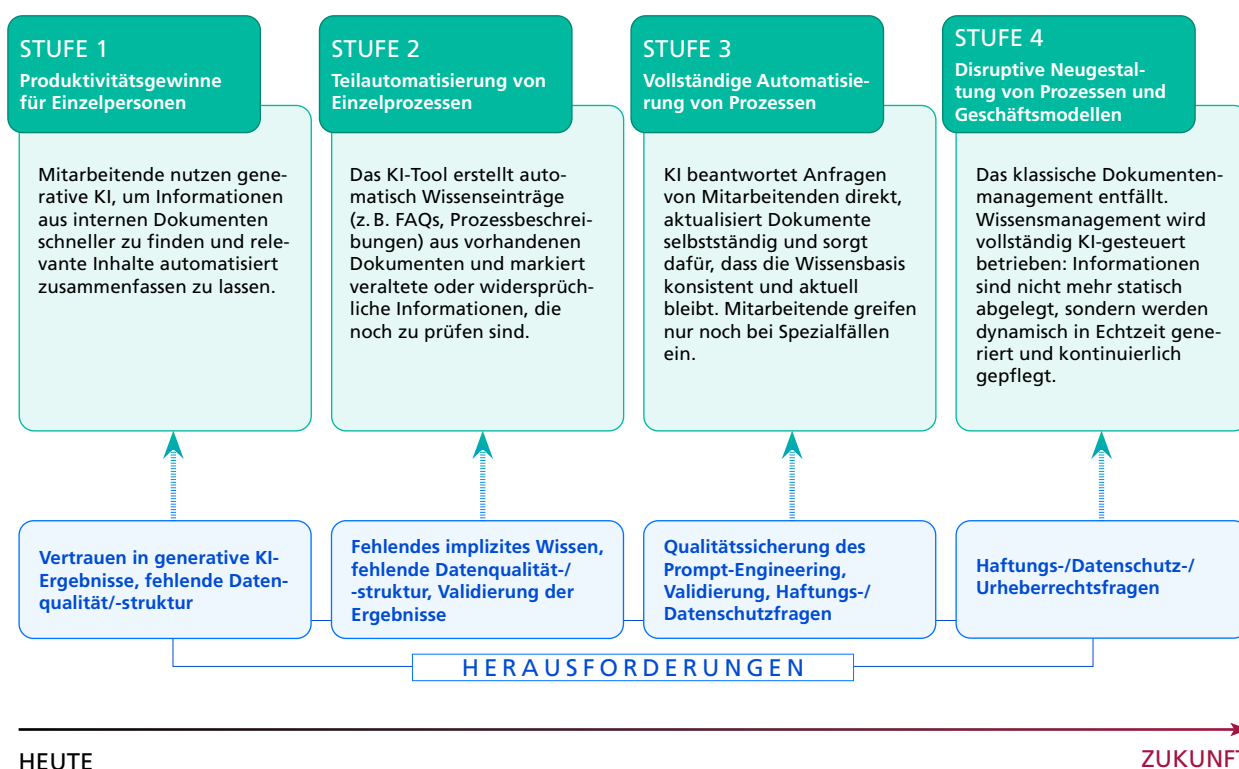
STUFE 1
Produktivitätsgewinne für Einzelpersonen

Mitarbeitende nutzen generative KI, um Informationen aus internen Dokumenten schneller zu finden und relevante Inhalte automatisiert zusammenfassen zu lassen.

STUFE 2
Teilautomatisierung von Einzelprozessen

Das KI-Tool erstellt automatisch Wissenseinträge (z. B. FAQs, Prozessbeschreibungen) aus vorhandenen Dokumenten und markiert veraltete oder widersprüchliche Informationen, die noch zu prüfen sind.

STUFE 3
Vollständige Automatisierung von Prozessen

KI beantwortet Anfragen von Mitarbeitenden direkt, aktualisiert Dokumente selbstständig und sorgt dafür, dass die Wissensbasis konsistent und aktuell bleibt. Mitarbeitende greifen nur noch bei Spezialfällen ein.

STUFE 4
Disruptive Neugestaltung von Prozessen und Geschäftsmodellen

Das klassische Dokumentenmanagement entfällt. Wissensmanagement wird vollständig KI-gesteuert betrieben: Informationen sind nicht mehr statisch abgelegt, sondern werden dynamisch in Echtzeit generiert und kontinuierlich gepflegt.

Vertrauen in generative KI-Ergebnisse, fehlende Datenqualität/-struktur

Fehlendes implizites Wissen, fehlende Datenqualität-/-struktur, Validierung der Ergebnisse

Qualitätssicherung des Prompt-Engineering, Validierung, Haftungs-/Datenschutzfragen

Haftungs-/Datenschutz-/Urheberrechtsfragen

HERAUSFORDERUNGEN

HEUTE

ZUKUNFT